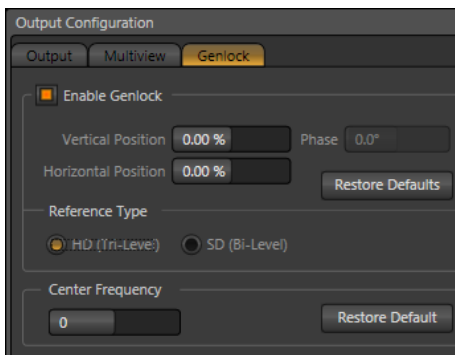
Output Configuration

Output | Multiview | Genlock

Enable Genlock

Vertical Position 0.00 %

Phase 0.0°

Horizontal Position 0.00 %

Restore Defaults

Reference Type

HD (Tri-Level)

SD (Bi-Level)

Center Frequency

0

Restore Default